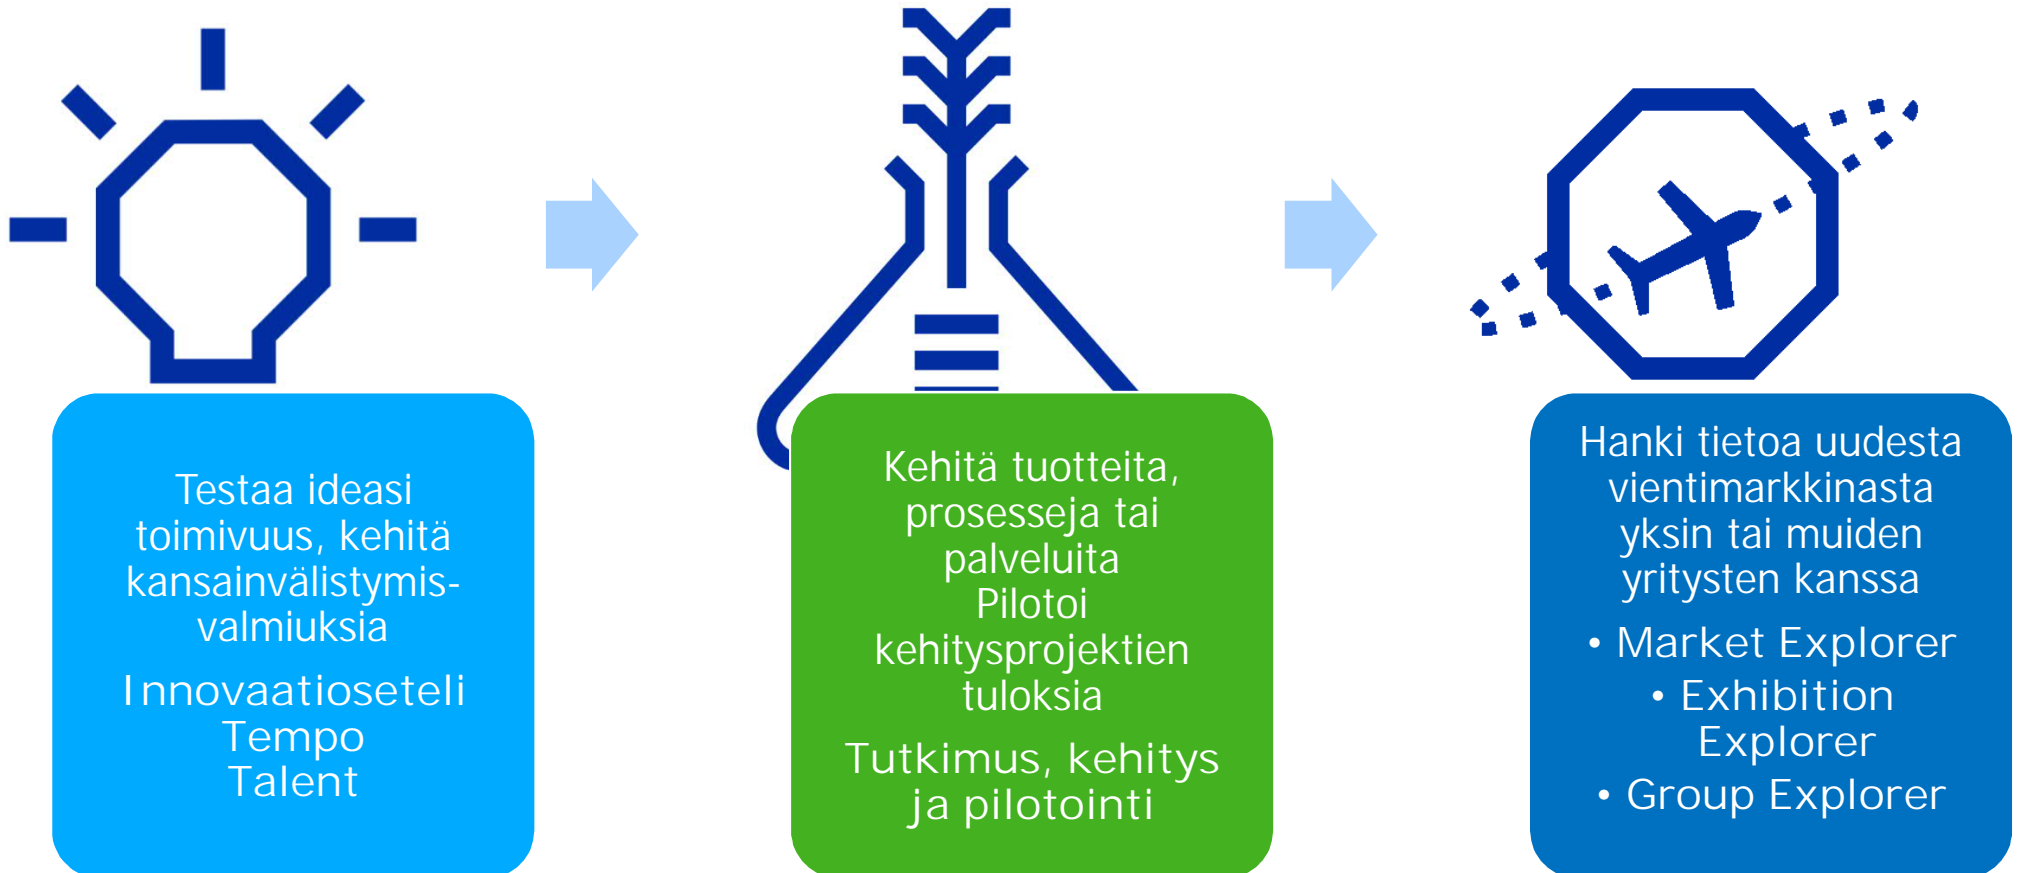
Testaa ideasi toimivuus, kehitä kansainvälistymisvalmiuksia

Innovaatioseteli
Tempo
Talent

Kehitä tuotteita, prosesseja tai palveluita
Pilotoi kehitysprojektien tuloksia

Tutkimus, kehitys ja pilotointi

Hanki tietoa uudesta vientimarkkinasta yksin tai muiden yritysten kanssa

• Market Explorer
• Exhibition Explorer
• Group Explorer